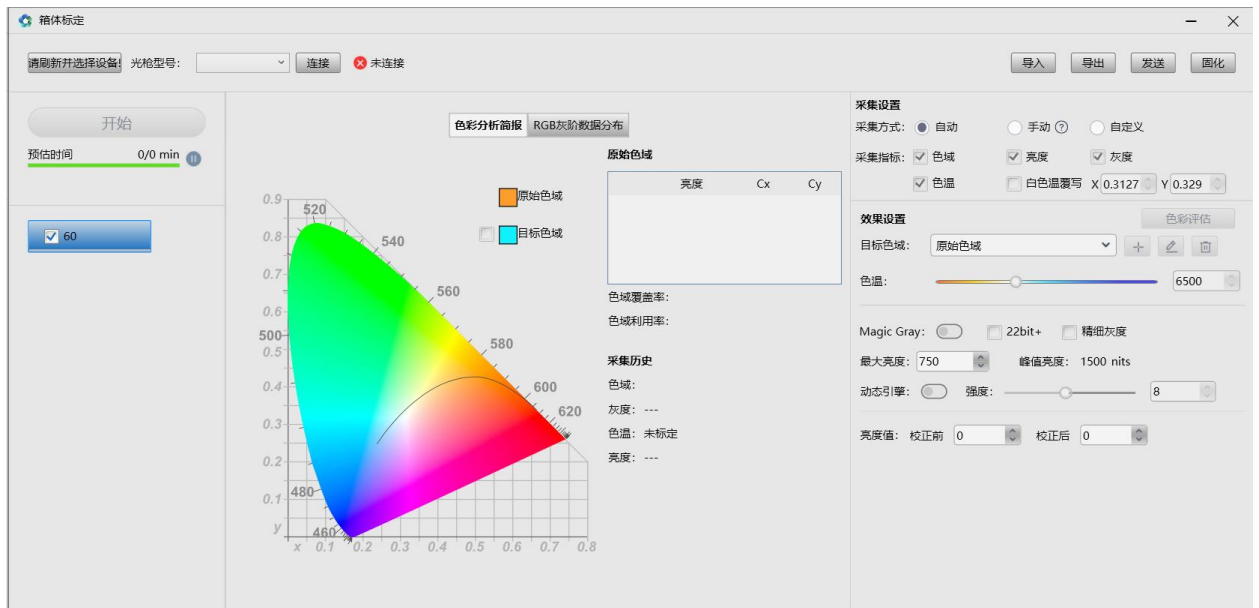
箱体标定

请刷新并选择设备! 光枪型号: 连接 未连接

导入 导出 发送 固化

开始

预估时间 0/0 min

60

色彩分析简报 RGB灰阶数据分布

原始色域

目标色域

0.9 520
0.8 540
0.7
560
0.6
500
0.5
580
0.4
600
620
0.3
0.2
0.1 480
y 460
x 0.1 0.2 0.3 0.4 0.5 0.6 0.7 0.8

原始色域

| | 亮度 | Cx | Cy |
|---|---|---|---|

色域覆盖率:

色域利用率:

采集历史

色域:

灰度: ---

色温: 未标定

亮度: ---

采集设置

采集方式: 自动 手动 ? 自定义

采集指标: 色域 亮度 灰度

色温 白色温覆写 X 0.3127 Y 0.329

效果设置 色彩评估

目标色域: 原始色域

色温: 6500

Magic Gray: 22bit+ 精细灰度

最大亮度: 750 峰值亮度: 1500 nits

动态引擎: 强度: 8

亮度值: 校正前 0 校正后 0